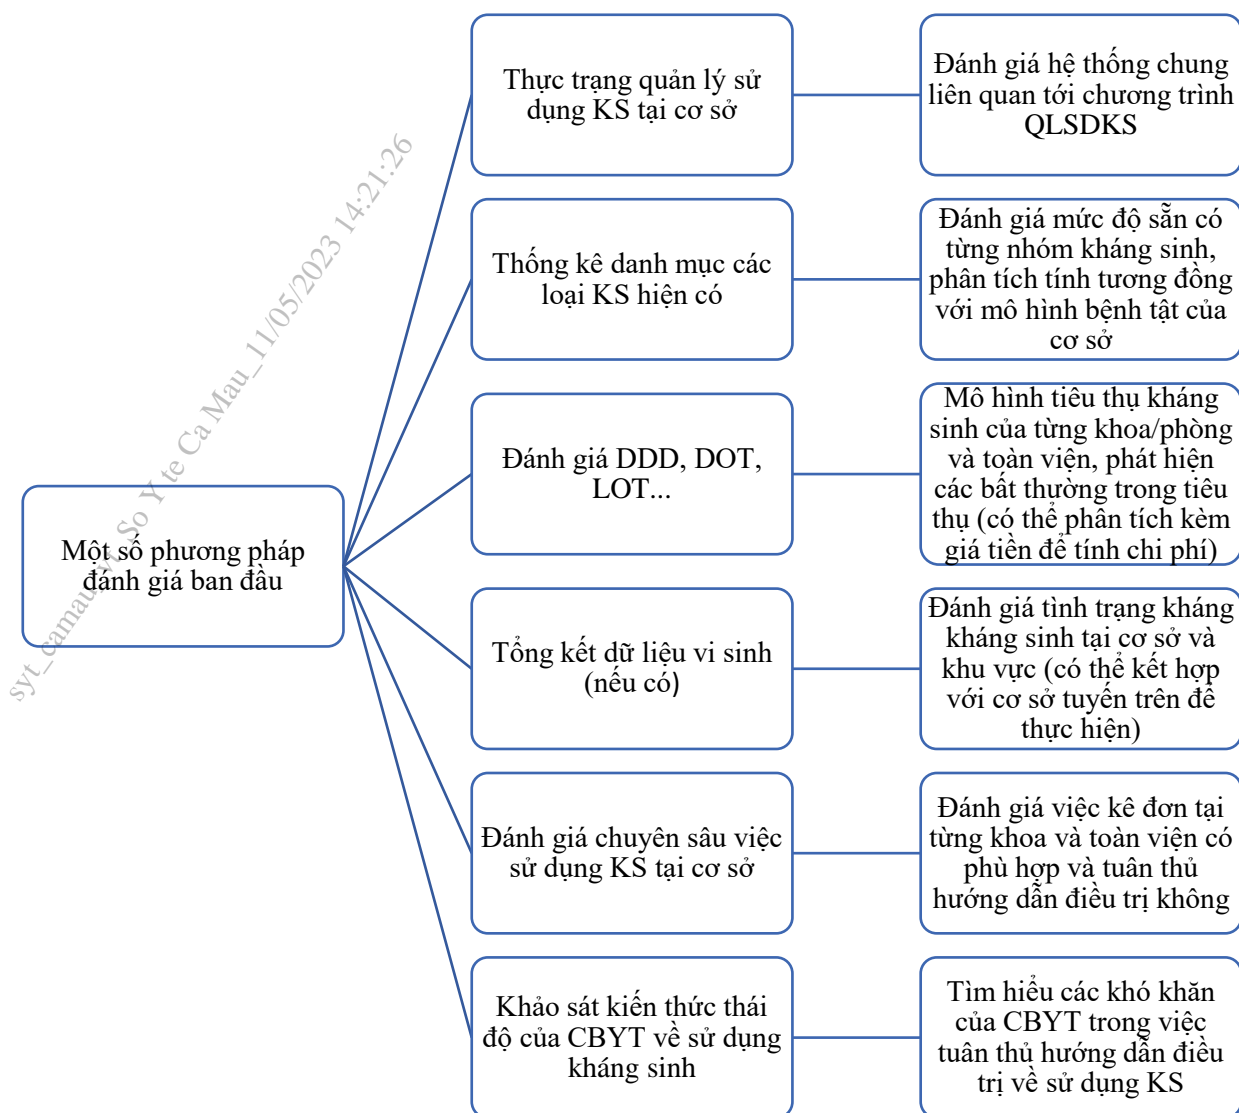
Một số phương pháp đánh giá ban đầu

Thực trạng quản lý sử dụng KS tại cơ sở

Đánh giá hệ thống chung liên quan tới chương trình QLSDKS

Thống kê danh mục các loại KS hiện có

Đánh giá mức độ sẵn có từng nhóm kháng sinh, phân tích tính tương đồng với mô hình bệnh tật của cơ sở

Đánh giá DDD, DOT, LOT...

Mô hình tiêu thụ kháng sinh của từng khoa/phòng và toàn viện, phát hiện các bất thường trong tiêu thụ (có thể phân tích kèm giá tiền để tính chi phí)

Tổng kết dữ liệu vi sinh (nếu có)

Đánh giá tình trạng kháng kháng sinh tại cơ sở và khu vực (có thể kết hợp với cơ sở tuyến trên để thực hiện)

Đánh giá chuyên sâu việc sử dụng KS tại cơ sở

Đánh giá việc kê đơn tại từng khoa và toàn viện có phù hợp và tuân thủ hướng dẫn điều trị không

Khảo sát kiến thức thái độ của CBYT về sử dụng kháng sinh

Tìm hiểu các khó khăn của CBYT trong việc tuân thủ hướng dẫn điều trị về sử dụng KS

syt_camau.vt_So Y te Ca Mau_11/05/2023 14:21:26